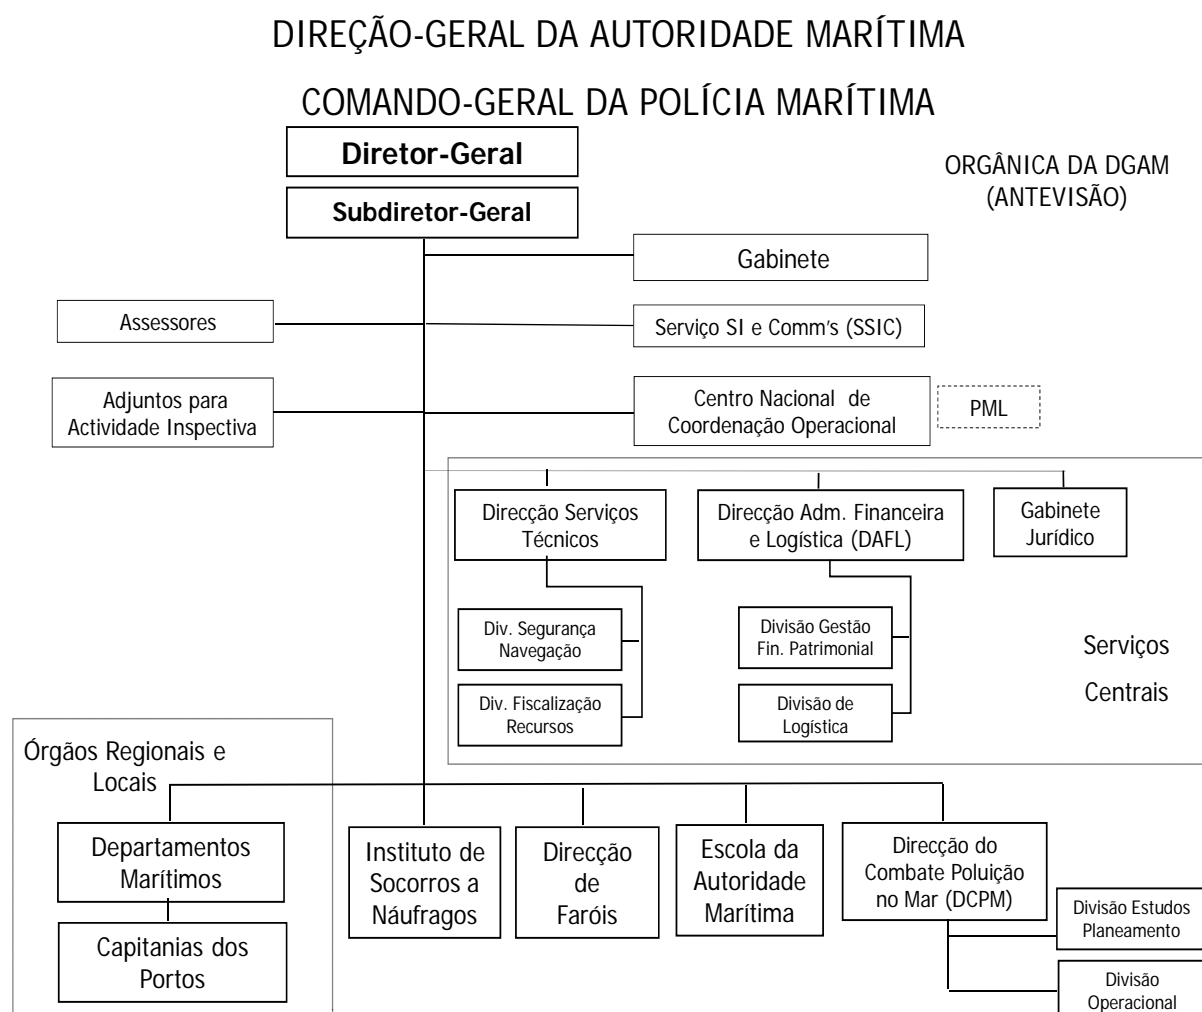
DIREÇÃO-GERAL DA AUTORIDADE MARÍTIMA

COMANDO-GERAL DA POLÍCIA MARÍTIMA

Diretor-Geral

Subdiretor-Geral

ORGÂNICA DA DGAM (ANTEVISÃO)

Gabinete

Assessores

Serviço SI e Comm's (SSIC)

Adjuntos para Actividade Inspectiva

Centro Nacional de Coordenação Operacional

PML

Direcção Serviços Técnicos

Direcção Adm. Financeira e Logística (DAFL)

Gabinete Jurídico

Div. Segurança Navegação

Div. Fiscalização Recursos

Divisão Gestão Fin. Patrimonial

Divisão de Logística

Serviços Centrais

Órgãos Regionais e Locais

Departamentos Marítimos

Capitanias dos Portos

Instituto de Socorros a Náufragos

Direcção de Faróis

Escola da Autoridade Marítima

Direcção do Combate Poluição no Mar (DCPM)

Divisão Estudos Planeamento

Divisão Operacional